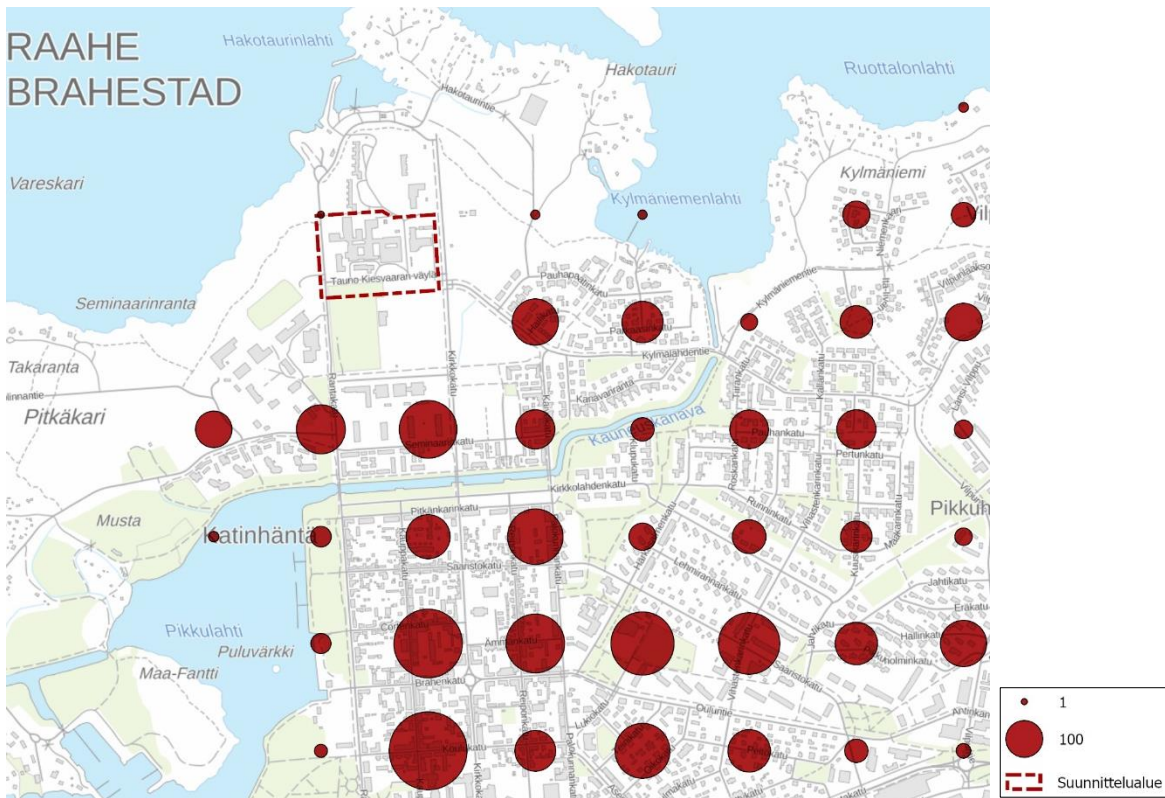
RAAHE
BRAHESTAD

Hakotaurinlahti

Hakotauri

Ruottalonlahti

Vareskari

Kylmäniemi

Kylmäniemenlahti

Tauno Kiesvaaran väylä

Seminaarinranta

Pauhapaadenkatu

Pauhaankatu

Kylmäniementie

Kylmäjahdentie

Takaranta

Pitkäkari

Kanavaranta

Kaunissaarenkanava

Seminaarinkatu

Perhonkatu

Pertunkatu

Kirkkolahdenkatu

Pitkänkarinkatu

Musta

Katinhäntä

Runninkatu

Pikkuh

Saaristokatu

Lehmirannankatu

Jahtikatu

Erakatu

Pikkulahti

Puluvärkki

Hallinkatu

Holminkatu

Maa-Fantti

Brahenkatu

Ammankatu

Saaristokatu

Oulu

Kauppakatu

1

100

Suunnittelualue